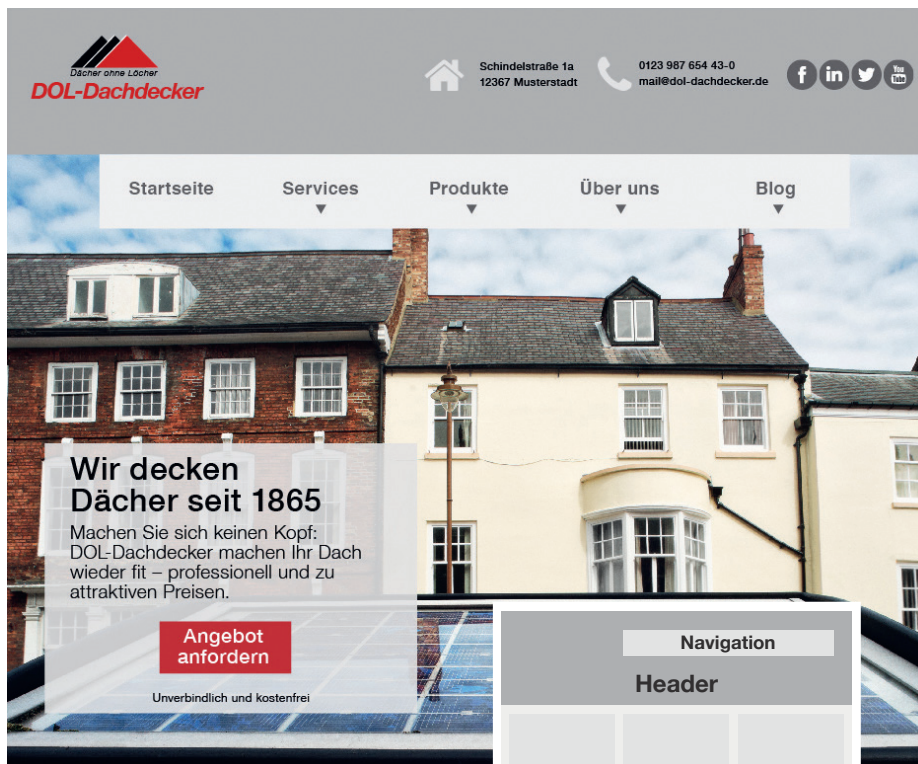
Dächer ohne Löcher
DOL-Dachdecker

Schindelstraße 1a
12367 Musterstadt

0123 987 654 43-0
mail@dol-dachdecker.de

f in You Tube

Startseite
Services ▼
Produkte ▼
Über uns ▼
Blog ▼

Wir decken Dächer seit 1865

Machen Sie sich keinen Kopf: DOL-Dachdecker machen Ihr Dach wieder fit – professionell und zu attraktiven Preisen.

Angebot anfordern

Unverbindlich und kostenfrei

Navigation
Header